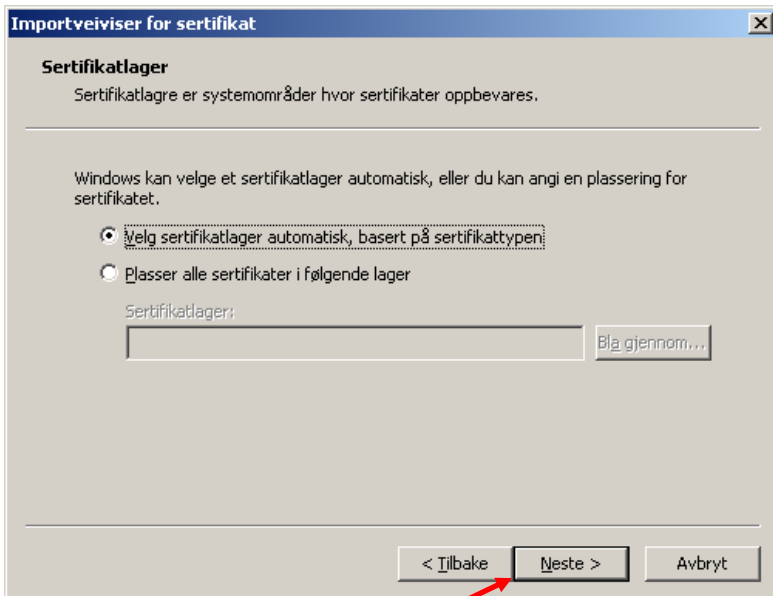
Importveiviser for sertifikat

Sertifikatlager

Sertifikatlagre er systemområder hvor sertifikater oppbevares.

Windows kan velge et sertifikatlager automatisk, eller du kan angi en plassering for sertifikatet.

Velg sertifikatlager automatisk, basert på sertifikattypen

Plasser alle sertifikater i følgende lager

Sertifikatlager:

Bla gjennom...

< Tilbake

Neste >

Avbryt